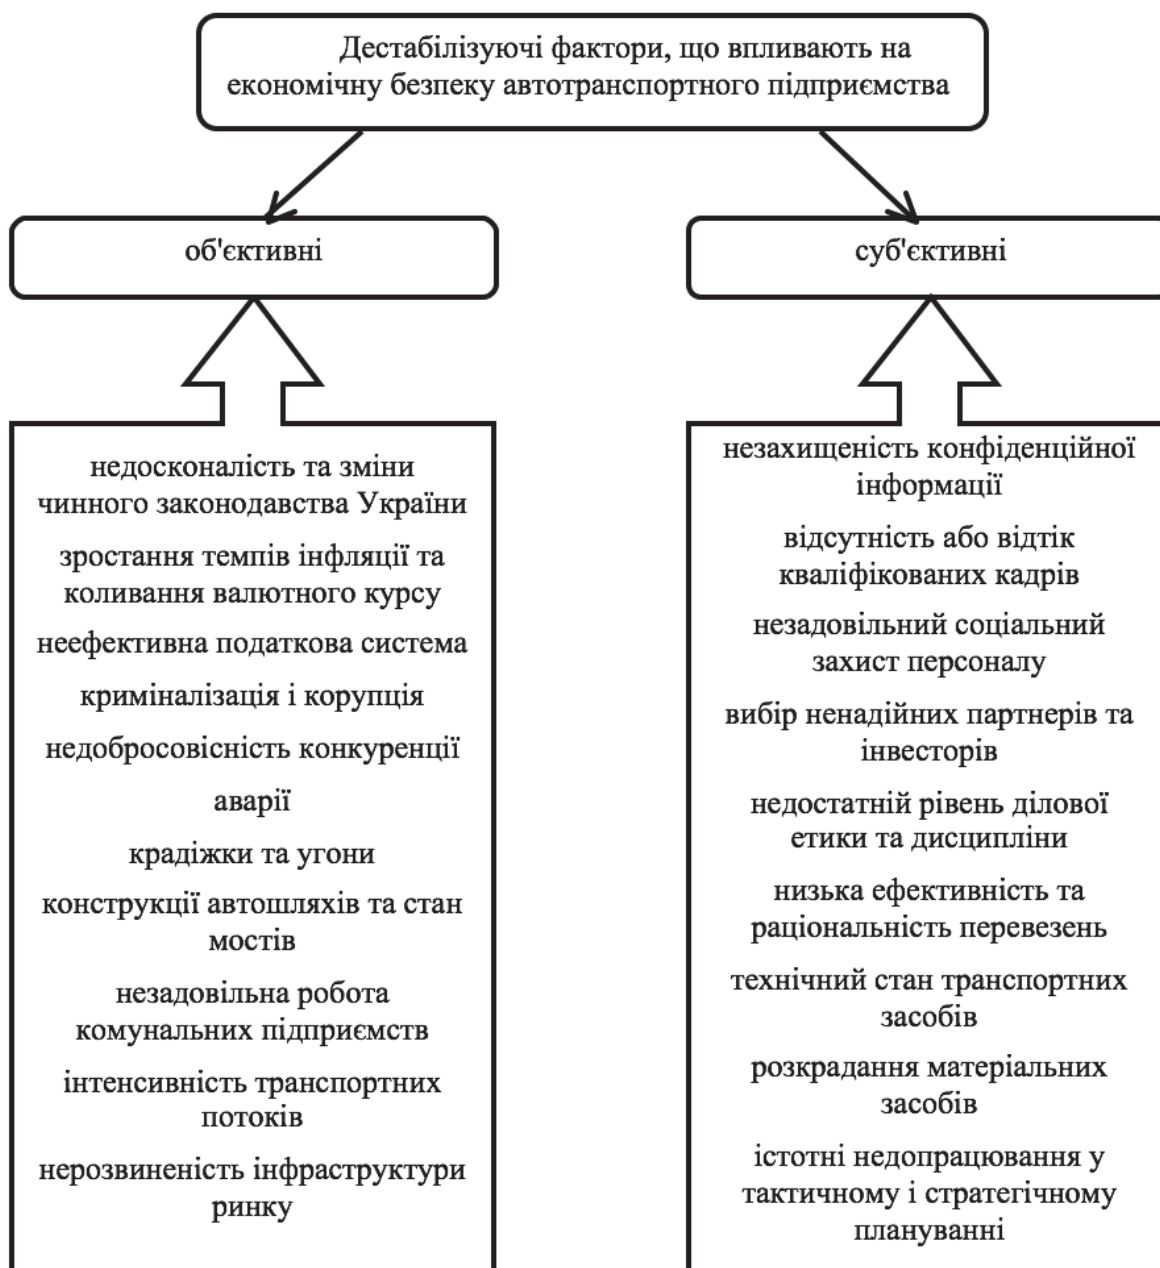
Дестабілізуючі фактори, що впливають на економічну безпеку автотранспортного підприємства

об'єктивні

суб'єктивні

недосконалість та зміни чинного законодавства України

зростання темпів інфляції та коливання валютного курсу

неефективна податкова система

криміналізація і корупція

недобросовісність конкуренції

аварії

крадіжки та угони

конструкції автошляхів та стан мостів

незадовільна робота комунальних підприємств

інтенсивність транспортних потоків

нерозвиненість інфраструктури ринку

незахищеність конфіденційної інформації

відсутність або відтік кваліфікованих кадрів

незадовільний соціальний захист персоналу

вибір ненадійних партнерів та інвесторів

недостатній рівень ділової етики та дисципліни

низька ефективність та раціональність перевезень

технічний стан транспортних засобів

розкрадання матеріальних засобів

істотні недопрацювання у тактичному і стратегічному плануванні